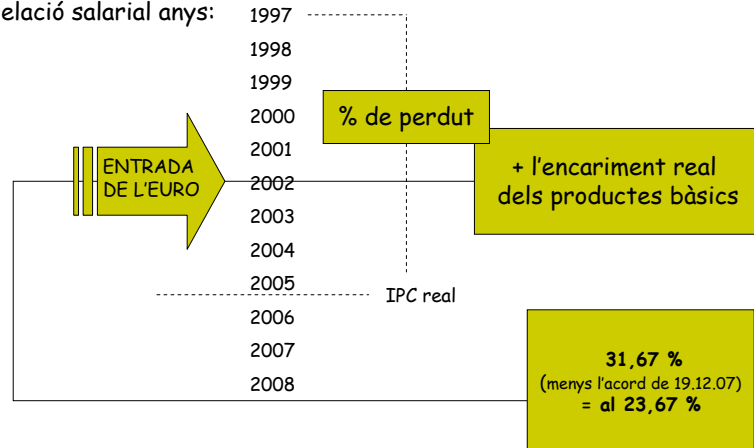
elació salarial anys:

1997
1998
1999
2000
2001
2002
2003
2004
2005
2006
2007
2008

% de perdut

ENTRADA DE L'EURO

+ l'encariment real dels productes bàsics

IPC real

31,67 %
(menys l'acord de 19.12.07)
= al 23,67 %